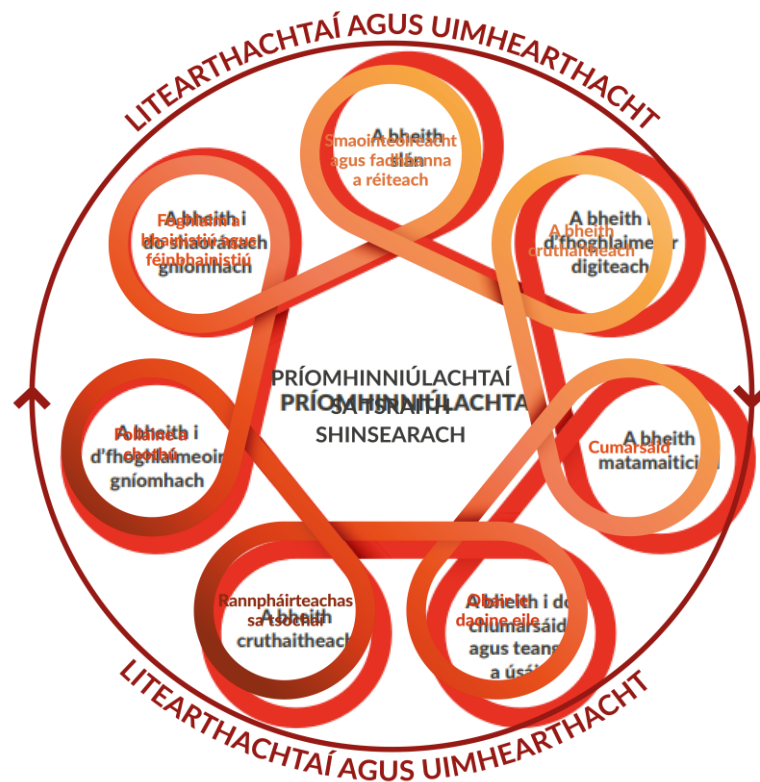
LITEARTHACHTAÍ AGUS UIMHEARTHACHT

Smaointeoireacht agus fadhbanna a réiteach

A bheith slán

Foghlaim le hintinn agus féinbhainistiú

A bheith i do shaoránach gníomhach

A bheith cruthaitheach

A bheith i d'fhoghlaimeoir digiteach

PRÍOMHINNIÚLACHTAÍ SA tSRAITH SHINSEARACH

PRÍOMHINNIÚLACHTAÍ

Folláine a chothú

A bheith i d'fhoghlaimeoir gníomhach

Cumarsáid

A bheith matamaiticiúil

Rannpháirteachas sa tsochaí

A bheith cruthaitheach

Oibriú le daoine eile

A bheith i do chumarsáidí agus teanga a úsáid

LITEARTHACHTAÍ AGUS UIMHEARTHACHT